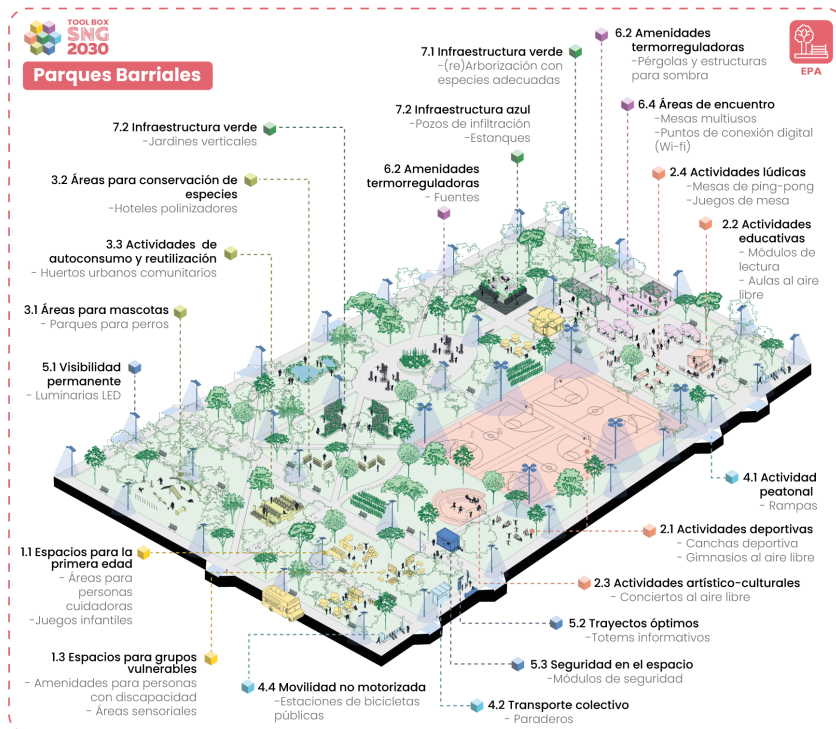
TOOL BOX
SNG
2030

Parques Barriales

EPA

7.1 Infraestructura verde
-(re)Arborización con especies adecuadas

6.2 Amenidades termorreguladoras
-Pérgolas y estructuras para sombra

7.2 Infraestructura azul
-Pozos de infiltración
-Estanques

6.4 Áreas de encuentro
-Mesas multiusos
-Puntos de conexión digital (Wi-fi)

7.2 Infraestructura verde
-Jardines verticales

6.2 Amenidades termorreguladoras
- Fuentes

2.4 Actividades lúdicas
-Mesas de ping-pong
-Juegos de mesa

3.2 Áreas para conservación de especies
-Hoteles polinizadores

2.2 Actividades educativas
- Módulos de lectura
- Aulas al aire libre

3.3 Actividades de autoconsumo y reutilización
- Huertos urbanos comunitarios

3.1 Áreas para mascotas
- Parques para perros

5.1 Visibilidad permanente
- Luminarias LED

4.1 Actividad peatonal
- Rampas

2.1 Actividades deportivas
- Canchas deportiva
- Gimnasios al aire libre

1.1 Espacios para la primera edad
- Áreas para personas cuidadoras
-Juegos infantiles

2.3 Actividades artístico-culturales
- Conciertos al aire libre

5.2 Trayectos óptimos
-Totems informativos

1.3 Espacios para grupos vulnerables
- Amenidades para personas con discapacidad
- Áreas sensoriales

5.3 Seguridad en el espacio
-Módulos de seguridad

4.4 Movilidad no motorizada
-Estaciones de bicicletas públicas

4.2 Transporte colectivo
- Paraderos